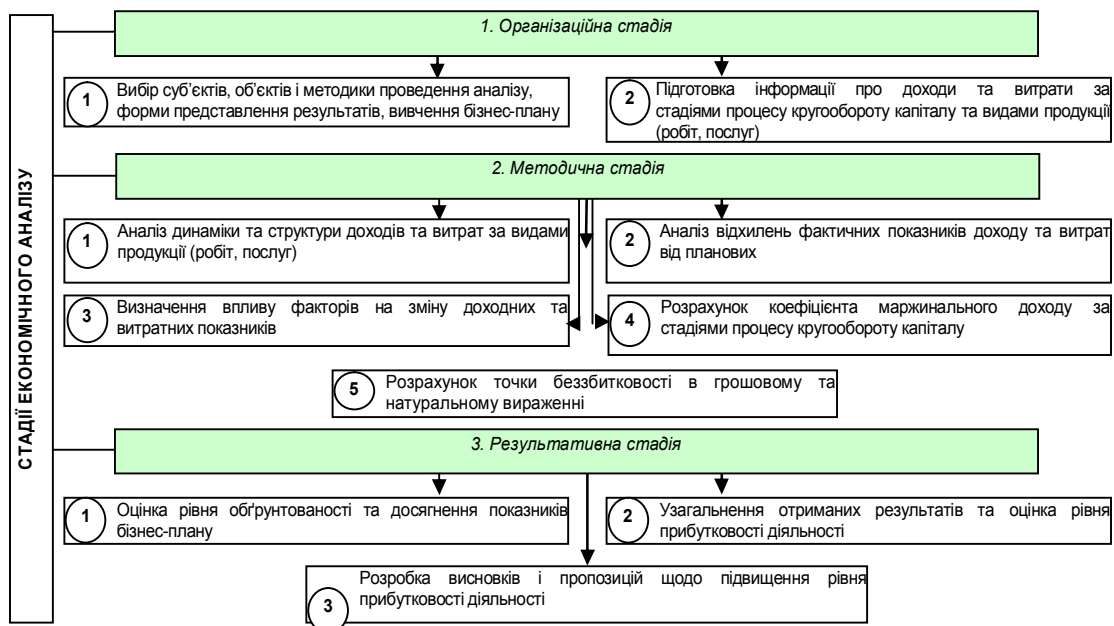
СТАДІЇ ЕКОНОМІЧНОГО АНАЛІЗУ

1. Організаційна стадія

1 Вибір суб'єктів, об'єктів і методики проведення аналізу, форми представлення результатів, вивчення бізнес-плану

2 Підготовка інформації про доходи та витрати за стадіями процесу кругообороту капіталу та видами продукції (робіт, послуг)

2. Методична стадія

1 Аналіз динаміки та структури доходів та витрат за видами продукції (робіт, послуг)

2 Аналіз відхилень фактичних показників доходу та витрат від планових

3 Визначення впливу факторів на зміну доходних та витратних показників

4 Розрахунок коефіцієнта маржинального доходу за стадіями процесу кругообороту капіталу

5 Розрахунок точки беззбитковості в грошовому та натуральному вираженні

3. Результативна стадія

1 Оцінка рівня обґрунтованості та досягнення показників бізнес-плану

2 Узагальнення отриманих результатів та оцінка рівня прибутковості діяльності

3 Розробка висновків і пропозицій щодо підвищення рівня прибутковості діяльності